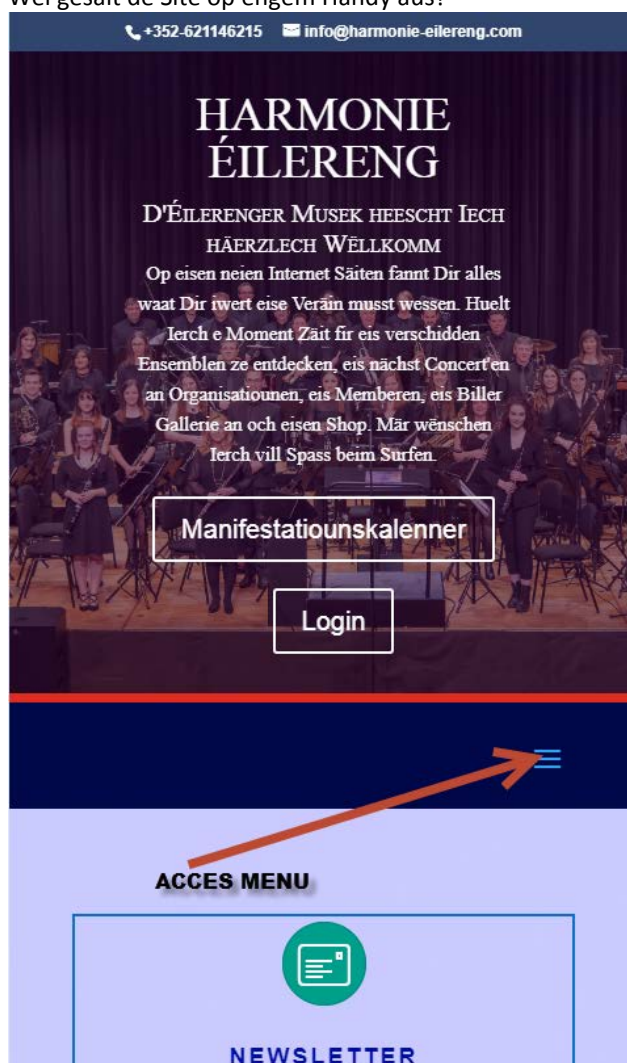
Wei gesäit de Site op engem Handy aus?

+352-621146215 info@harmonie-eilereng.com

HARMONIE ÉILERENG

D'ÉILERENGER MUSEK HEESCHT IECH HÄERZLECH WËLLKOMM

Op eisen neien Internet Säiten fannt Dir alles waat Dir iwert eise Veräin musst wessen. Huelt Iech e Moment Zäit fir eis verschidden Ensemblen ze entdecken, eis nächst Concert'en an Organisatiounen, eis Memberen, eis Biller Gallerie an och eisen Shop. Mär wënschen Iech vill Spass beim Surfen.

Manifestatiounskalenner

Login

ACCES MENU

NEWSLETTER